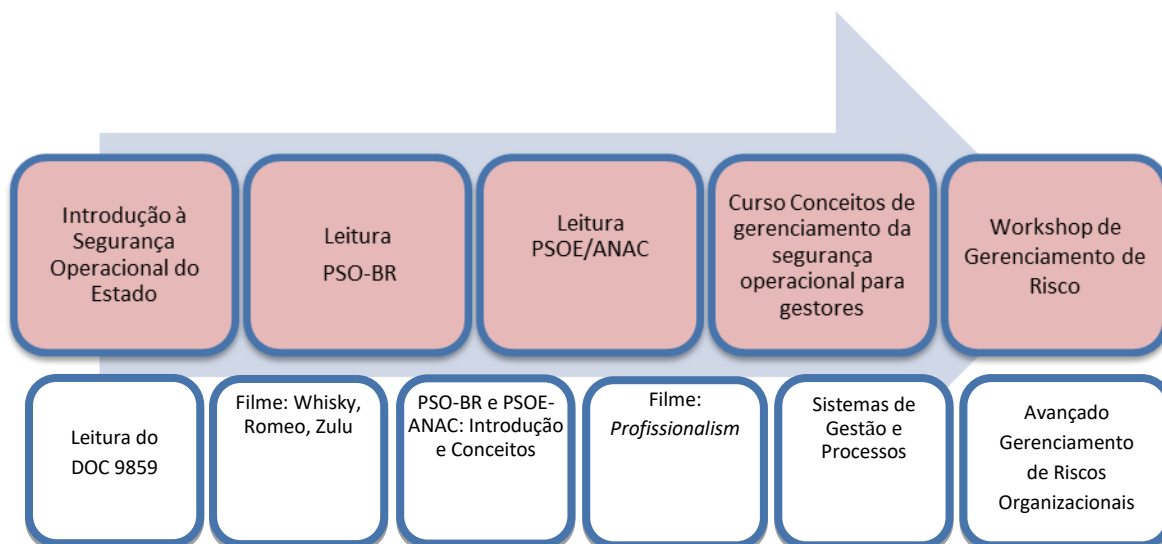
Introdução à Segurança Operacional do Estado

Leitura PSO-BR

Leitura PSOE/ANAC

Curso Conceitos de gerenciamento da segurança operacional para gestores

Workshop de Gerenciamento de Risco

Leitura do DOC 9859

Filme: Whisky, Romeo, Zulu

PSO-BR e PSOE-ANAC: Introdução e Conceitos

Filme: *Profissionalism*

Sistemas de Gestão e Processos

Avançado Gerenciamento de Riscos Organizacionais